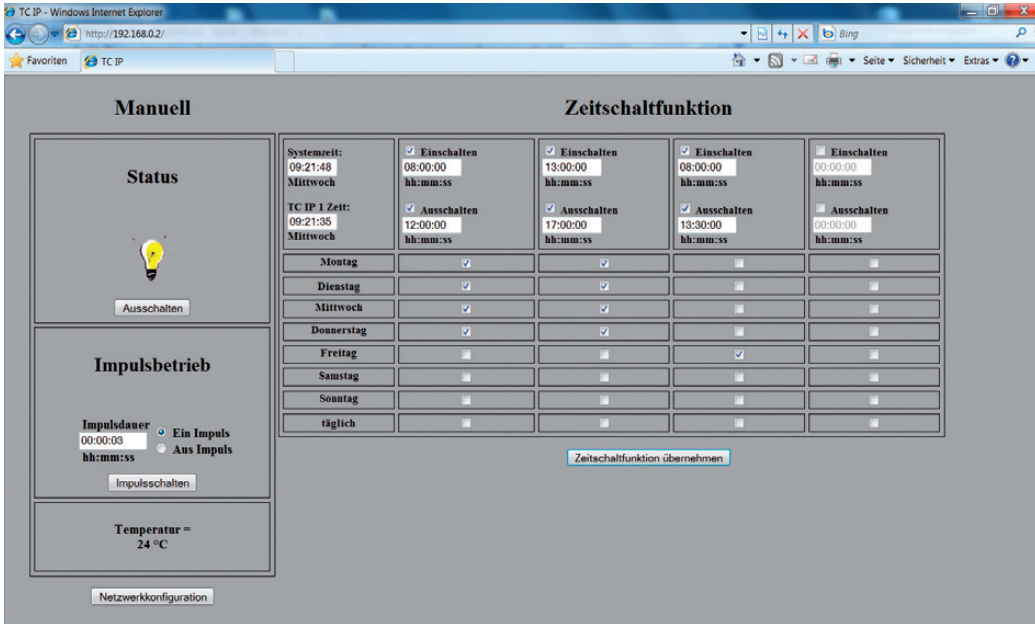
TC IP - Windows Internet Explorer
http://192.168.0.2/
Bing
Favoriten TC IP
Seite ▾ Sicherheit ▾ Extras ▾

Manuell

Status

Ausschalten

Impulsbetrieb

Impulsdauer
00:00:03
hh:mm:ss
Ein Impuls
Aus Impuls

Impulsschalten

Temperatur =
24 °C

Netzwerkkonfiguration

Zeitschaltfunktion

| Systemzeit: 09:21:48 Mittwoch TC IP 1 Zeit: 09:21:35 Mittwoch | Einschalten 08:00:00 hh:mm:ss Ausschalten 12:00:00 hh:mm:ss | Einschalten 13:00:00 hh:mm:ss Ausschalten 17:00:00 hh:mm:ss | Einschalten 08:00:00 hh:mm:ss Ausschalten 13:30:00 hh:mm:ss | Einschalten 00:00:00 hh:mm:ss Ausschalten 00:00:00 hh:mm:ss |
|---|---|---|---|---|
| Montag | ☑ | ☑ | ☐ | ☐ |
| Dienstag | ☑ | ☑ | ☐ | ☐ |
| Mittwoch | ☑ | ☑ | ☐ | ☐ |
| Donnerstag | ☑ | ☑ | ☐ | ☐ |
| Freitag | ☐ | ☐ | ☑ | ☐ |
| Samstag | ☐ | ☐ | ☐ | ☐ |
| Sonntag | ☐ | ☐ | ☐ | ☐ |
| täglich | ☐ | ☐ | ☐ | ☐ |

Zeitschaltfunktion übernehmen